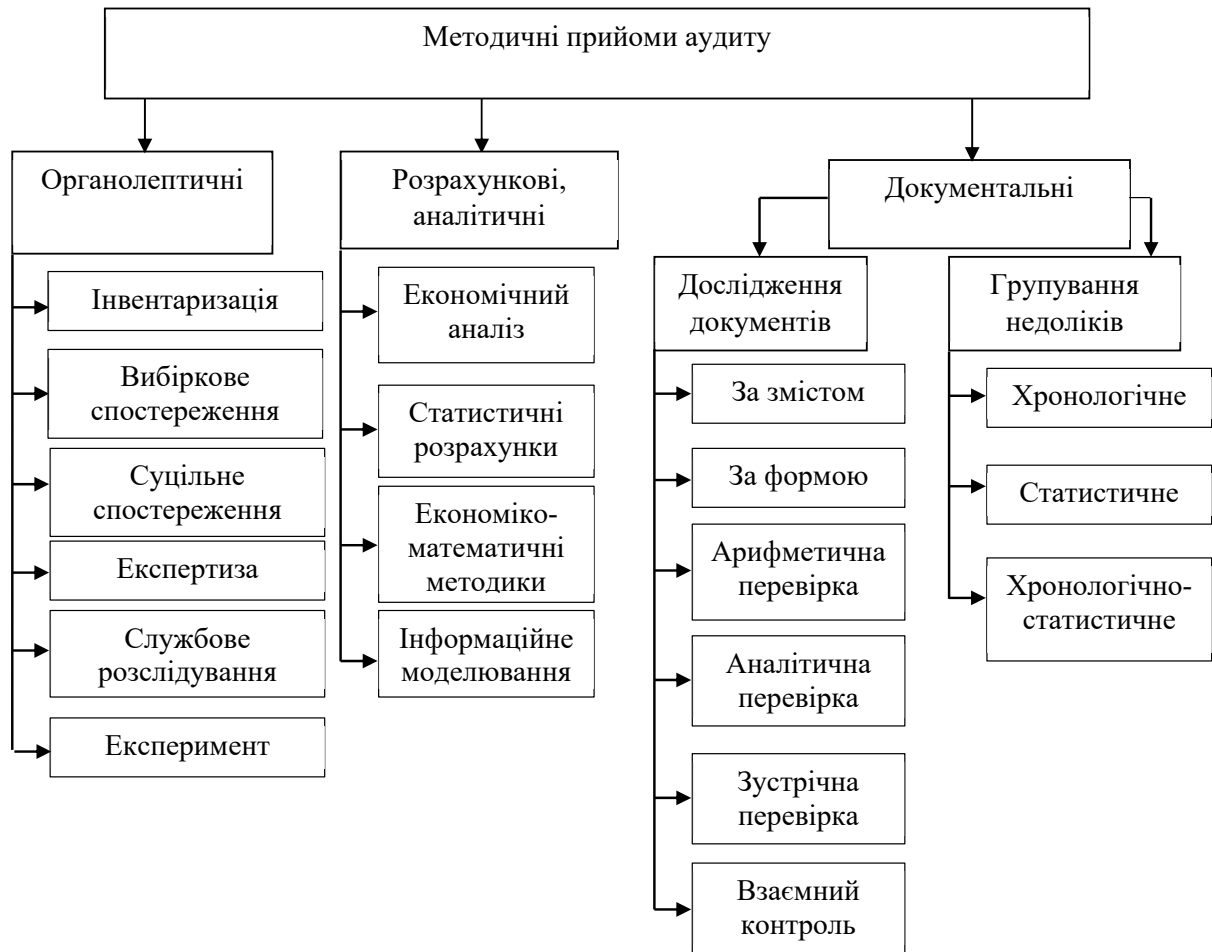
Методичні прийоми аудиту

Органолептичні

Інвентаризація

Вибіркове спостереження

Суцільне спостереження

Експертиза

Службове розслідування

Експеримент

Розрахункові, аналітичні

Економічний аналіз

Статистичні розрахунки

Економіко-математичні методики

Інформаційне моделювання

Документальні

Дослідження документів

За змістом

За формою

Арифметична перевірка

Аналітична перевірка

Зустрічна перевірка

Взаємний контроль

Групування недоліків

Хронологічне

Статистичне

Хронологічно-статистичне